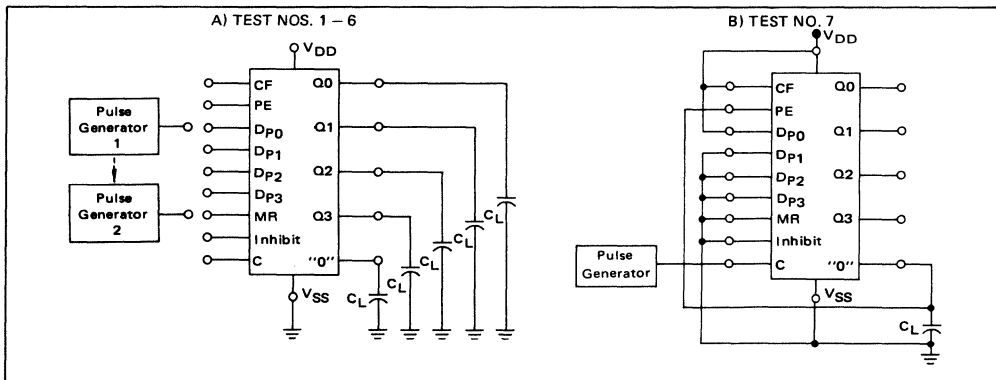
A) TEST NOS. 1 – 6

$V_{DD}$

Pulse Generator 1

Pulse Generator 2

CF
PE
$D_{P0}$
$D_{P1}$
$D_{P2}$
$D_{P3}$
MR
Inhibit
C

Q0
Q1
Q2
Q3
"0"

$V_{SS}$

$C_L$
$C_L$
$C_L$
$C_L$
$C_L$

B) TEST NO. 7

$V_{DD}$

CF
PE
$D_{P0}$
$D_{P1}$
$D_{P2}$
$D_{P3}$
MR
Inhibit
C

Q0
Q1
Q2
Q3
"0"

Pulse Generator

$V_{SS}$

$C_L$